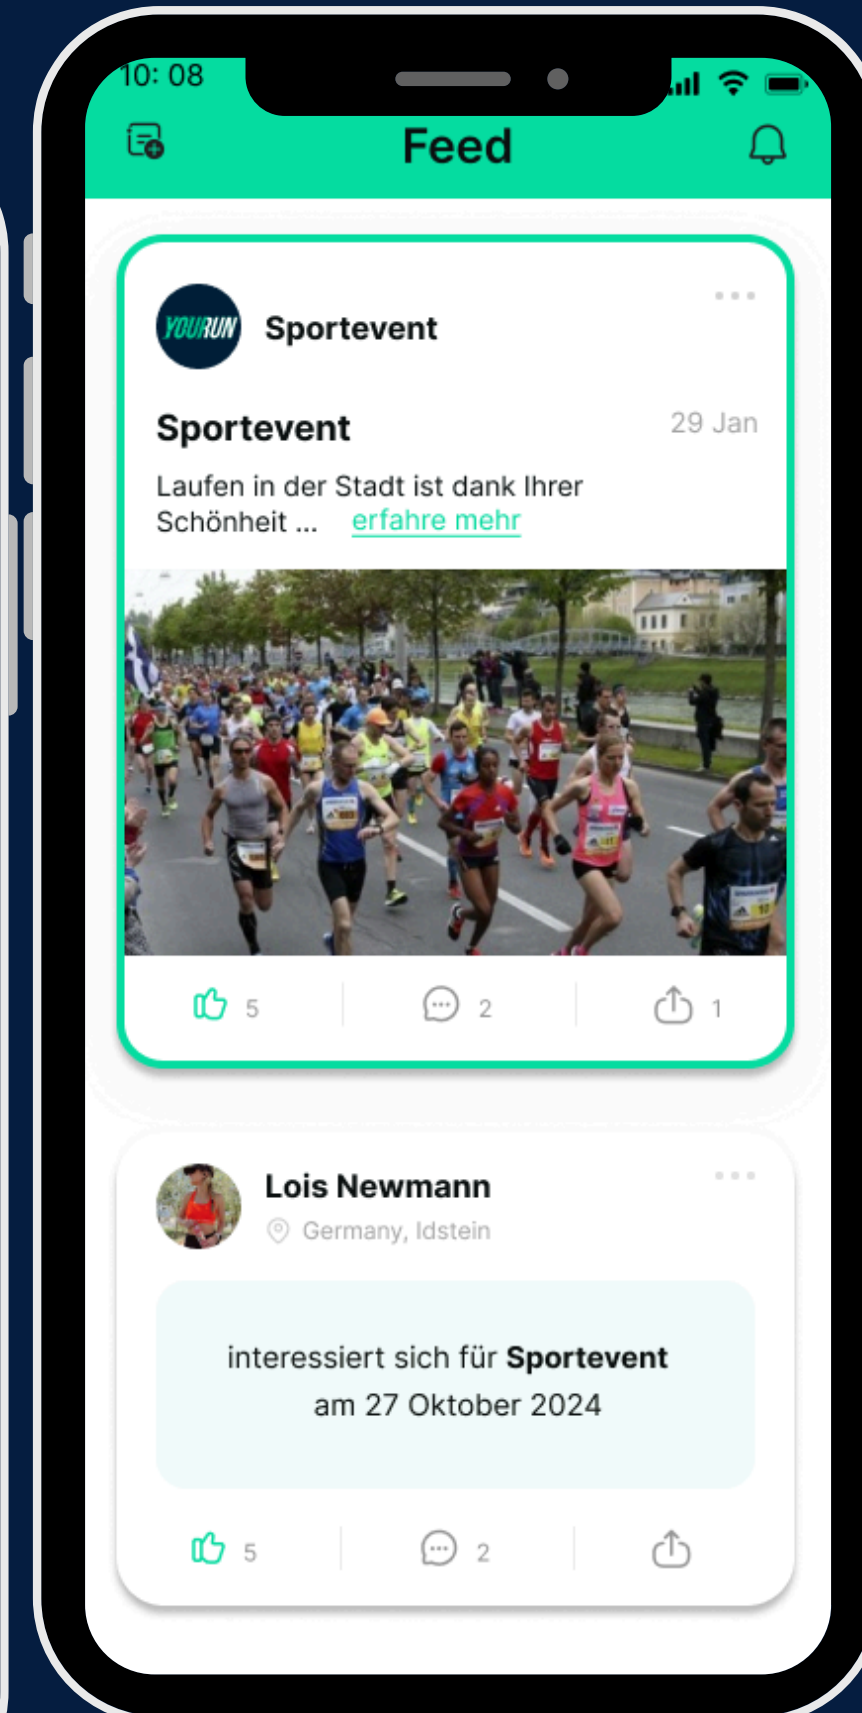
10: 08

Feed

YOURUN

Sportevent

Sportevent

29 Jan

Laufen in der Stadt ist dank Ihrer Schönheit ... erfahre mehr

5

2

1

Lois Newmann

Germany, Idstein

interessiert sich für **Sportevent** am 27 Oktober 2024

5

2